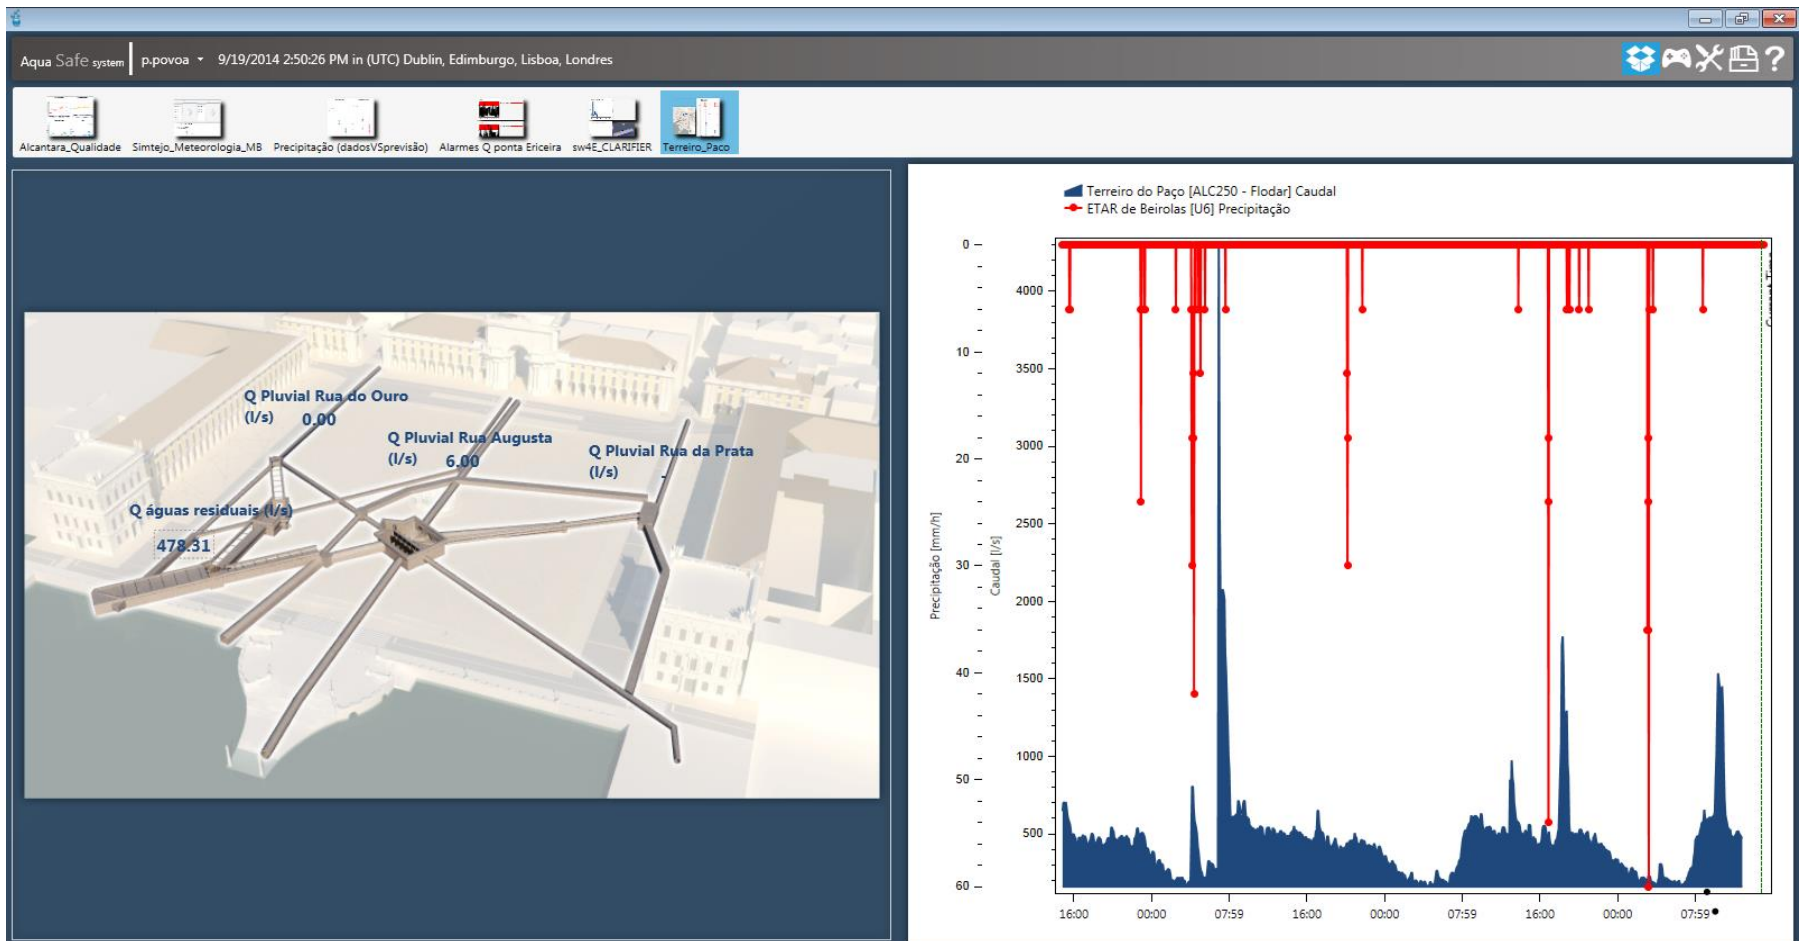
Aqua Safe system | p.povoa ▾ 9/19/2014 2:50:26 PM in (UTC) Dublin, Edimburgo, Lisboa, Londres

Alcantara_Qualidade Simtejo_Meteorologia_MB Precipitação (dadosVSprevisão) Alarmes Q ponta Ericeira sw4E_CLARIFIER Terreiro_Paco

Q Pluvial Rua do Ouro (l/s) 0.00

Q Pluvial Rua Augusta (l/s) 6.00

Q Pluvial Rua da Prata (l/s) -

Q águas residuais (l/s) 478.31

Terreiro do Paço [ALC250 - Flodar] Caudal
ETAR de Beirolas [U6] Precipitação

Precipitação [mm/h]
0
10
20
30
40
50
60

Caudal [l/s]
4000
3500
3000
2500
2000
1500
1000
500

16:00 00:00 07:59 16:00 00:00 07:59 16:00 00:00 07:59